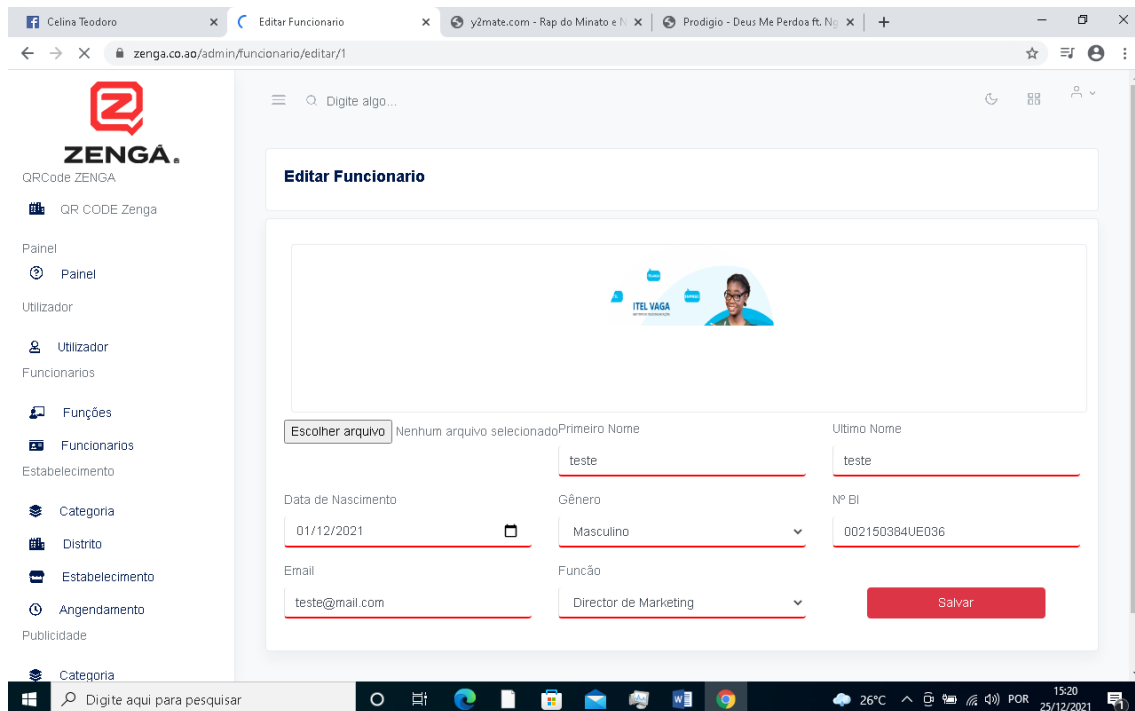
Celina Teodoro ×
Editar Funcionario ×
y2mate.com - Rap do Minato e N ×
Prodigio - Deus Me Perdoa ft. Ng ×
+

zenga.co.ao/admin/funcionario/editar/1

ZENGA.
QRCode ZENGA
QR CODE Zenga
Painel
Painel
Utilizador
Utilizador
Funcionarios
Funções
Funcionarios
Estabelecimento
Categoria
Distrito
Estabelecimento
Angendamento
Publicidade
Categoria

Digite algo...

Editar Funcionario

ITEL VAGA

Escolher arquivo Nenhum arquivo selecionado

Primeiro Nome
teste

Ultimo Nome
teste

Data de Nascimento
01/12/2021

Gênero
Masculino

Nº BI
002150384UE036

Email
teste@mail.com

Funcão
Director de Marketing

Salvar

Digite aqui para pesquisar
26°C POR 15:20 25/12/2021